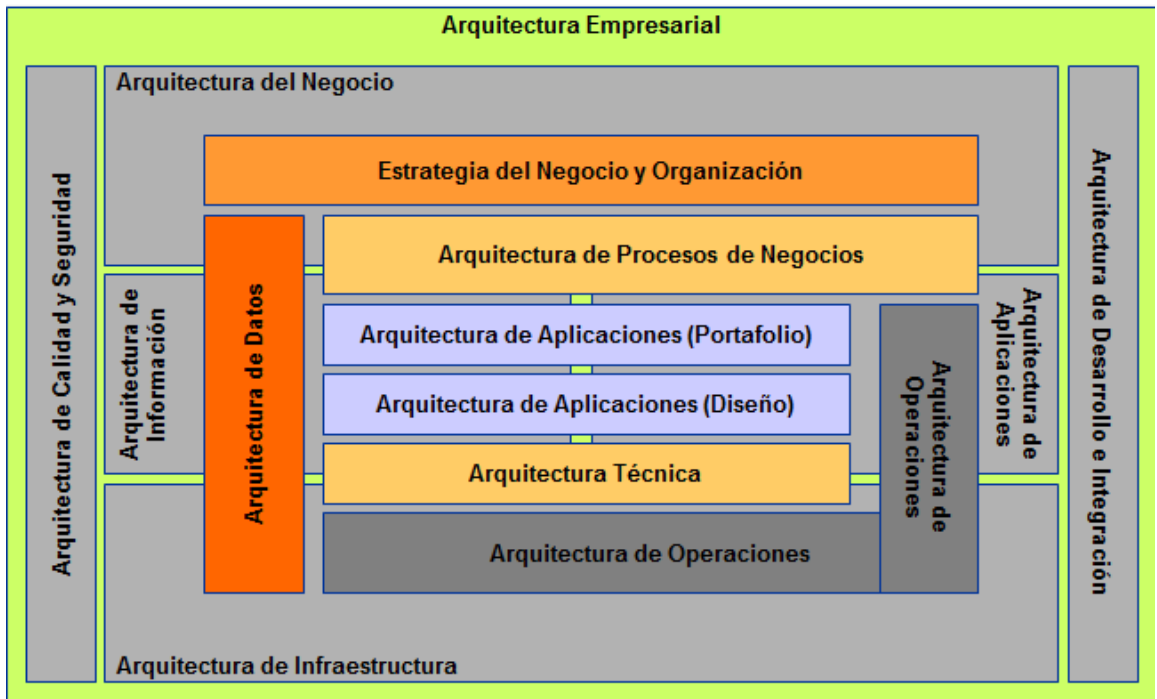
Arquitectura Empresarial

Arquitectura de Calidad y Seguridad

Arquitectura del Negocio

Estrategia del Negocio y Organización

Arquitectura de Información

Arquitectura de Datos

Arquitectura de Procesos de Negocios

Arquitectura de Aplicaciones

Arquitectura de Aplicaciones (Portafolio)

Arquitectura de Aplicaciones (Diseño)

Arquitectura de Operaciones

Arquitectura Técnica

Arquitectura de Operaciones

Arquitectura de Infraestructura

Arquitectura de Desarrollo e Integración